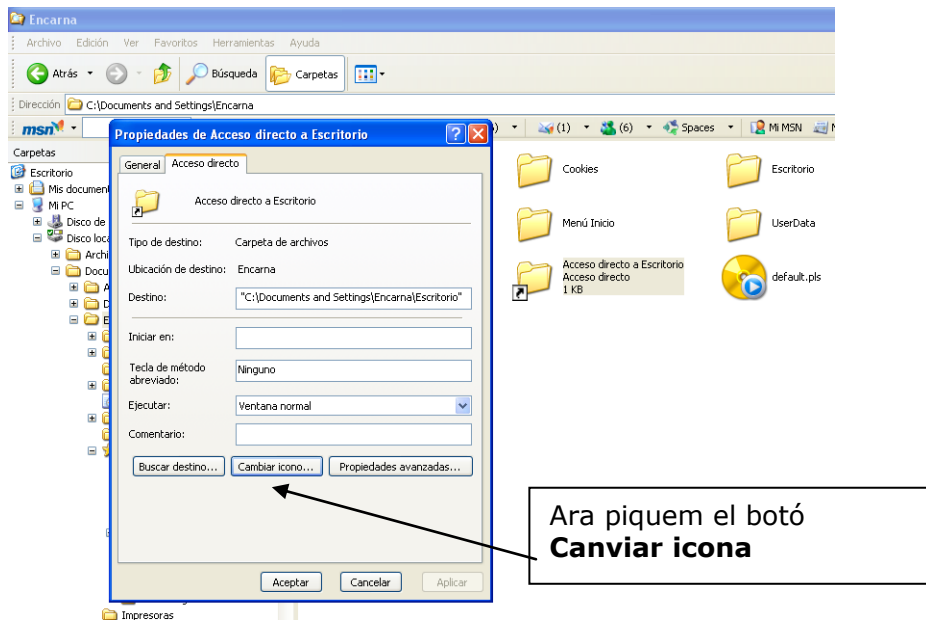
Encarna

Archivo Edición Ver Favoritos Herramientas Ayuda

Atrás Búsqueda Carpetas

Dirección C:\Documents and Settings\Encarna

msn (1) (6) Spaces Mi MSN

Carpetas

Escritorio
Mis docum
Mi PC
Disco de
Disco loc
Archi
Docu
A
D
E

Impresoras

Propiedades de Acceso directo a Escritorio

General Acceso directo

Acceso directo a Escritorio

Tipo de destino: Carpeta de archivos

Ubicación de destino: Encarna

Destino: "C:\Documents and Settings\Encarna\Escritorio"

Iniciar en:

Tecla de método abreviado: Ninguno

Ejecutar: Ventana normal

Comentario:

Buscar destino... Cambiar icono... Propiedades avanzadas...

Aceptar Cancelar Aplicar

Cookies

Escritorio

Menú Inicio

UserData

Acceso directo a Escritorio
Acceso directo
1 KB

default.pls

Ara piquem el botó **Canviar icona**